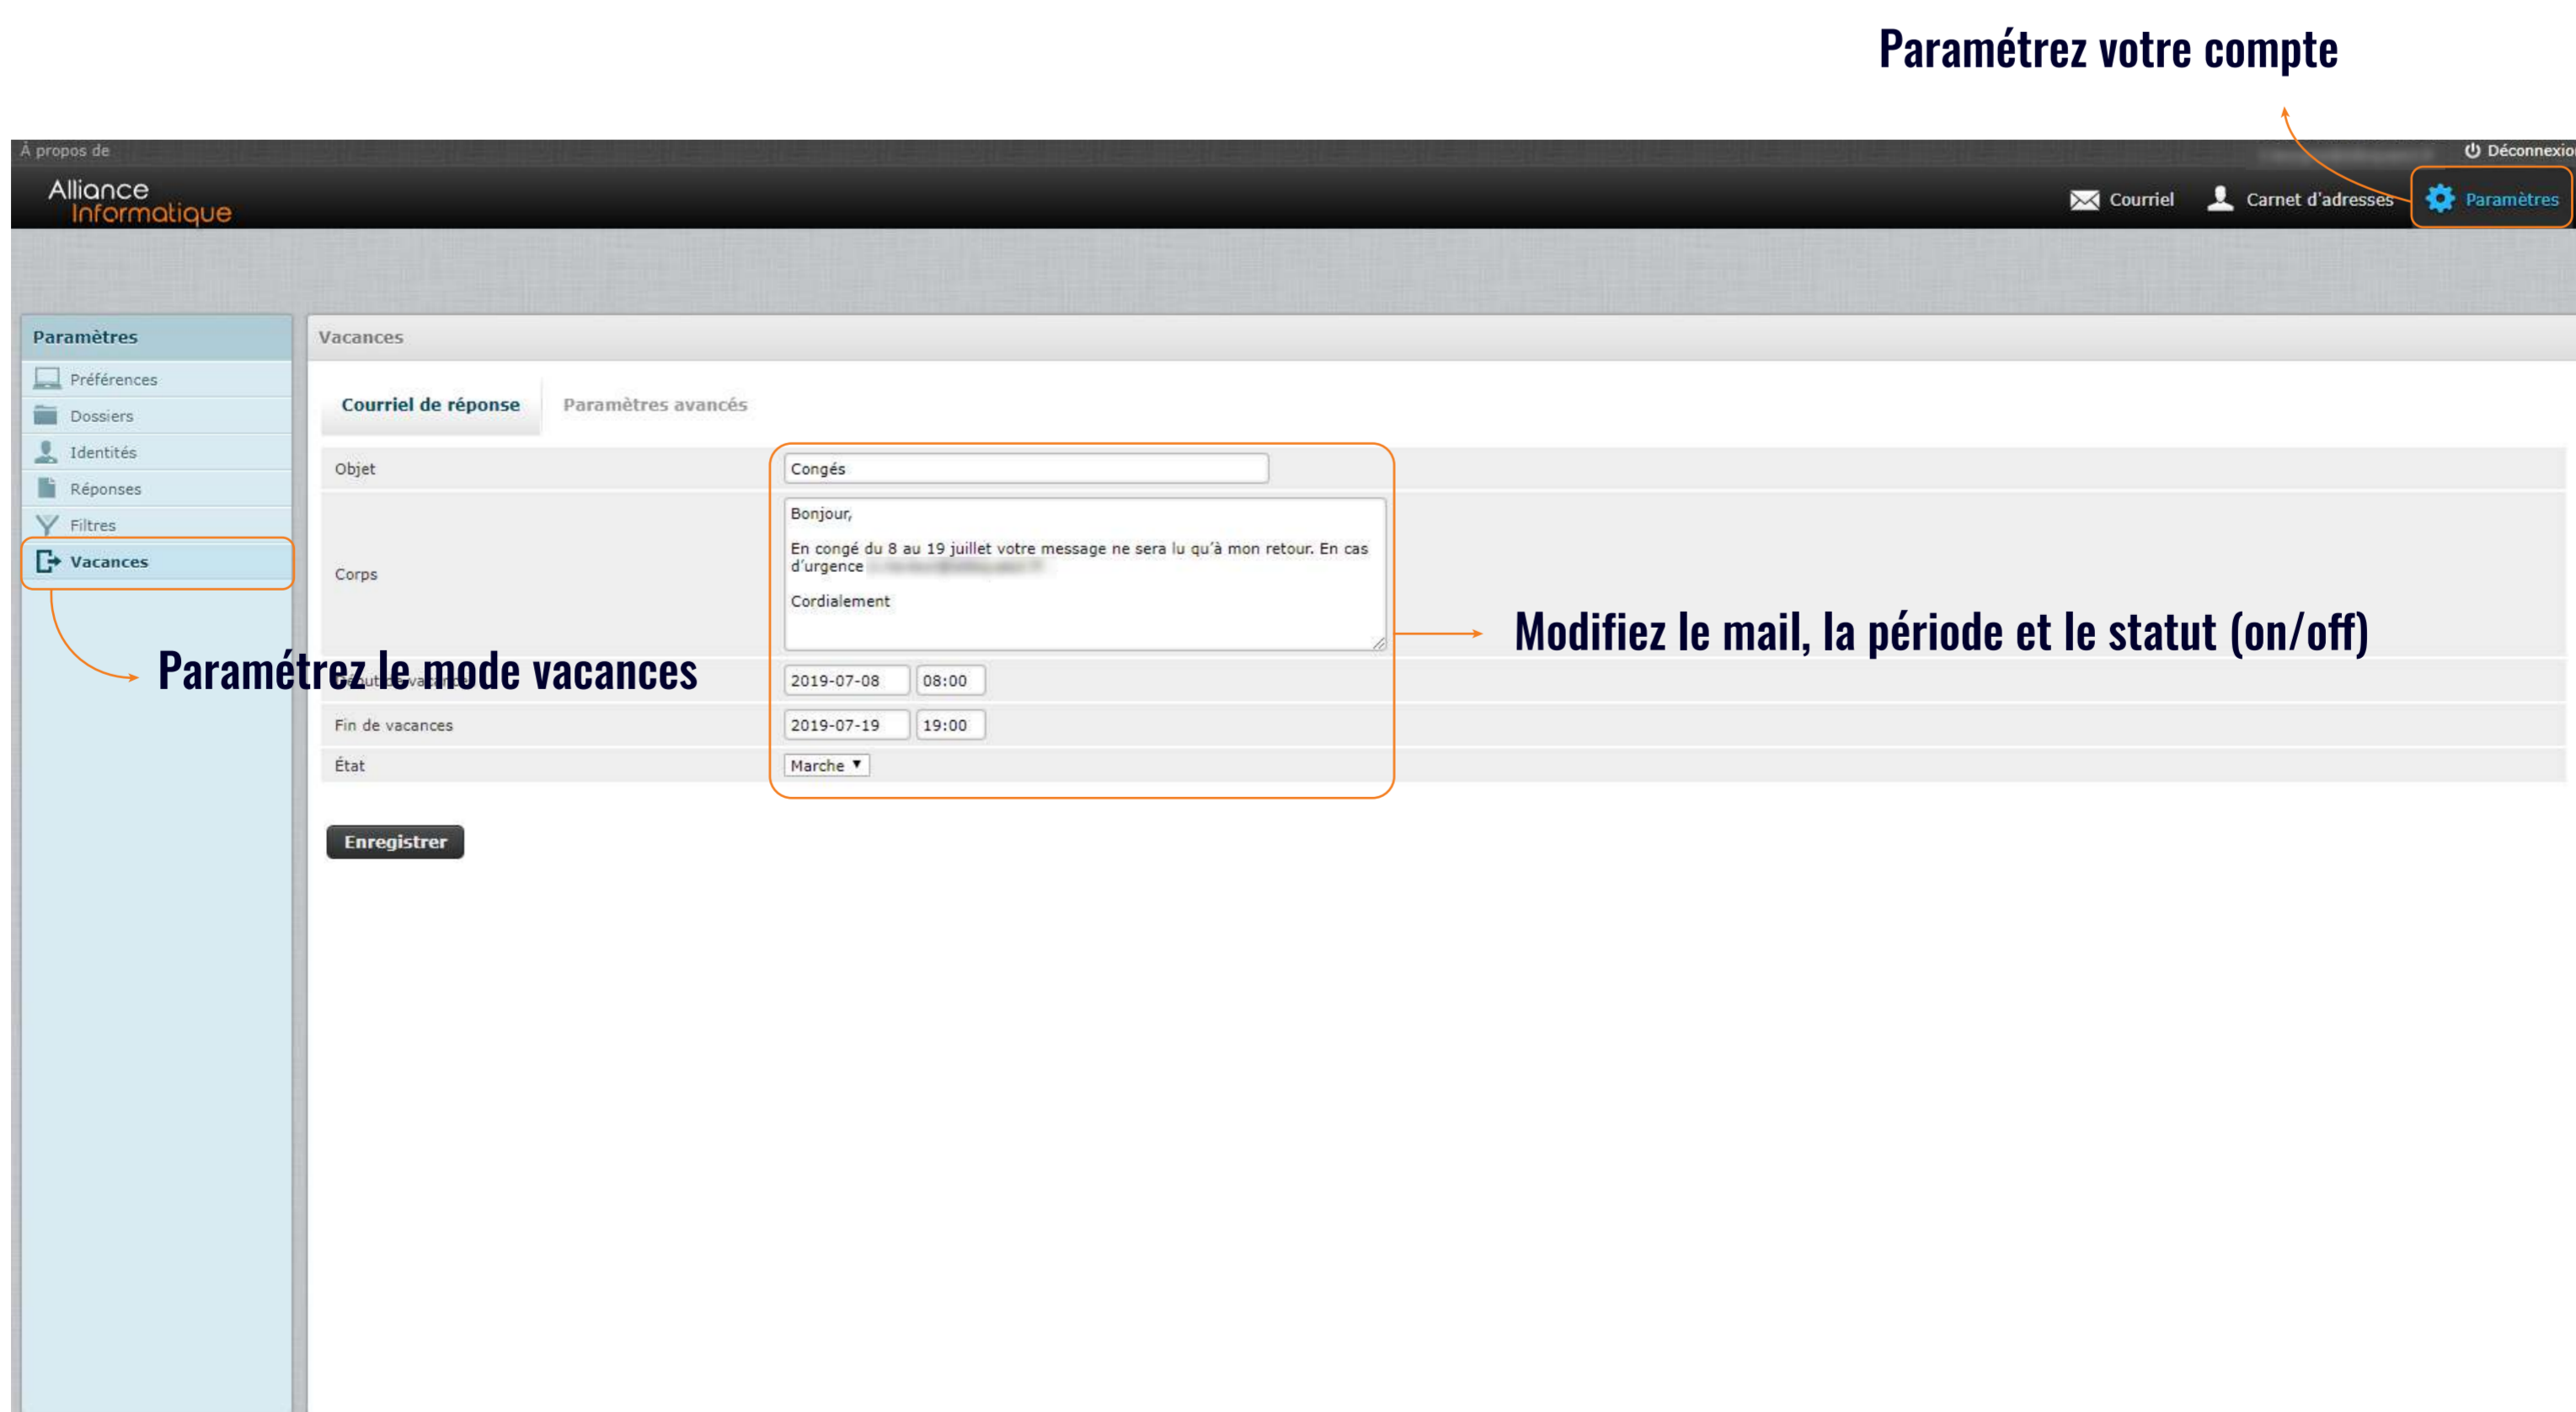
Paramétrez votre compte

À propos de

Déconnexio

Alliance Informatique

Courriel

Carnet d'adresses

Paramètres

Paramètres

Préférences

Dossiers

Identités

Réponses

Filtres

Vacances

Vacances

Courriel de réponse

Paramètres avancés

Objet

Congés

Corps

Bonjour,

En congé du 8 au 19 juillet votre message ne sera lu qu'à mon retour. En cas d'urgence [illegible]

Cordialement

Modifiez le mail, la période et le statut (on/off)

Paramétrez le mode vacances

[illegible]

2019-07-08

08:00

Fin de vacances

2019-07-19

19:00

État

Marche

Enregistrer